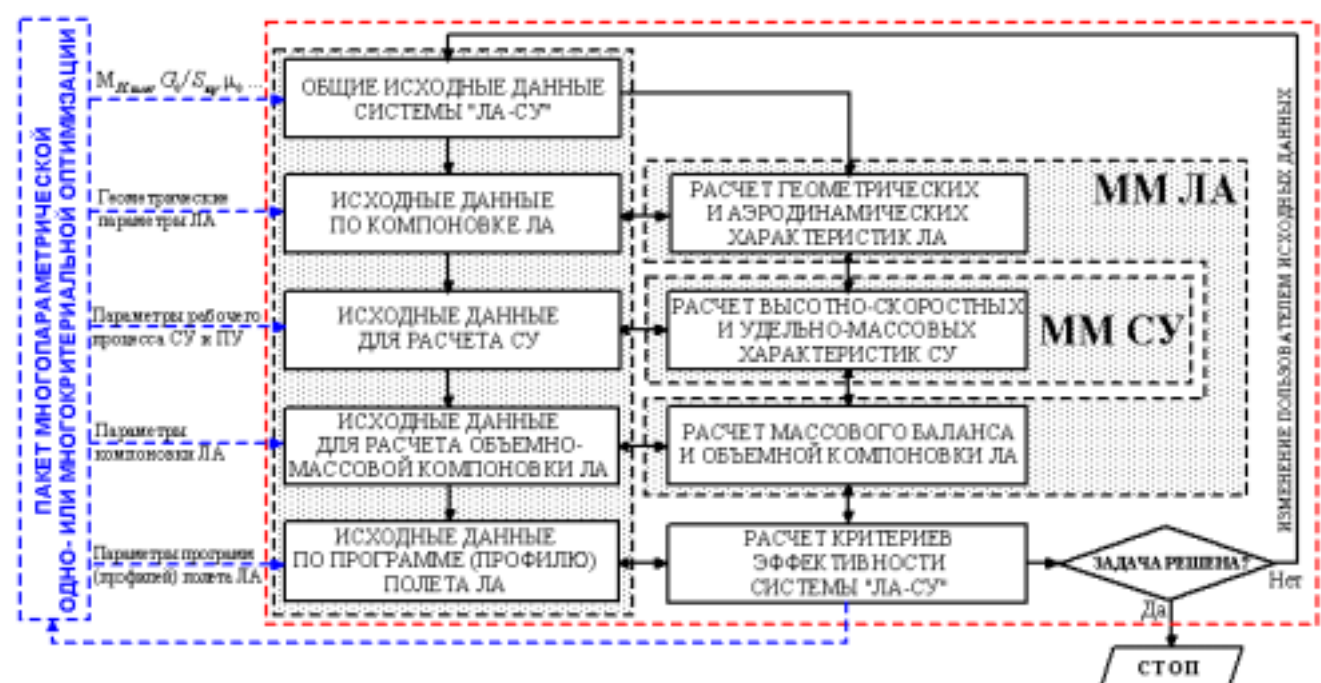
ПАКЕТ МНОГОПАРАМЕТРИЧЕСКОЙ ОДНО- ИЛИ МНОГОКРИТЕРИАЛЬНОЙ ОПТИМИЗАЦИИ

$M_{H\,max}$, $G_0/S_{кр}$, $\mu_0$ ...

ОБЩИЕ ИСХОДНЫЕ ДАННЫЕ СИСТЕМЫ "ЛА-СУ"

Геометрические параметры ЛА

ИСХОДНЫЕ ДАННЫЕ ПО КОМПОНОВКЕ ЛА

Параметры рабочего процесса СУ и ПУ

ИСХОДНЫЕ ДАННЫЕ ДЛЯ РАСЧЕТА СУ

Параметры компоновки ЛА

ИСХОДНЫЕ ДАННЫЕ ДЛЯ РАСЧЕТА ОБЪЕМНО-МАССОВОЙ КОМПОНОВКИ ЛА

Параметры программ (профилей) полета ЛА

ИСХОДНЫЕ ДАННЫЕ ПО ПРОГРАММЕ (ПРОФИЛЮ) ПОЛЕТА ЛА

ММ ЛА

РАСЧЕТ ГЕОМЕТРИЧЕСКИХ И АЭРОДИНАМИЧЕСКИХ ХАРАКТЕРИСТИК ЛА

ММ СУ

РАСЧЕТ ВЫСОТНО-СКОРОСТНЫХ И УДЕЛЬНО-МАССОВЫХ ХАРАКТЕРИСТИК СУ

РАСЧЕТ МАССОВОГО БАЛАНСА И ОБЪЕМНОЙ КОМПОНОВКИ ЛА

РАСЧЕТ КРИТЕРИЕВ ЭФФЕКТИВНОСТИ СИСТЕМЫ "ЛА-СУ"

ЗАДАЧА РЕШЕНА?

Нет

Да

СТОП

ИЗМЕНЕНИЕ ПОЛЬЗОВАТЕЛЕМ ИСХОДНЫХ ДАННЫХ